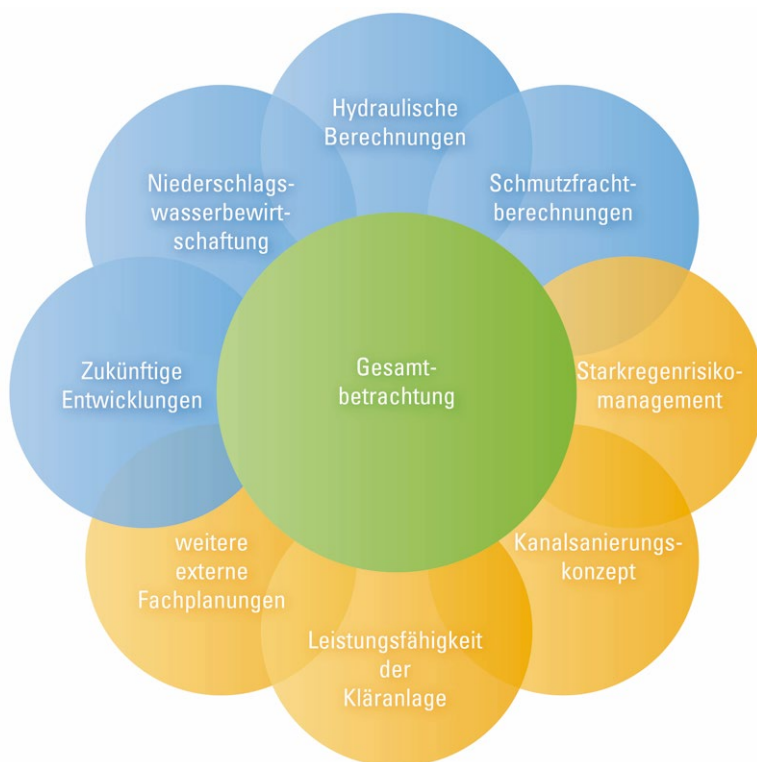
Hydraulische Berechnungen

Schmutzfrachtberechnungen

Starkregenrisikomanagement

Kanalsanierungskonzept

Leistungsfähigkeit der Kläranlage

weitere externe Fachplanungen

Zukünftige Entwicklungen

Niederschlagswasserbewirtschaftung

Gesamtbetrachtung